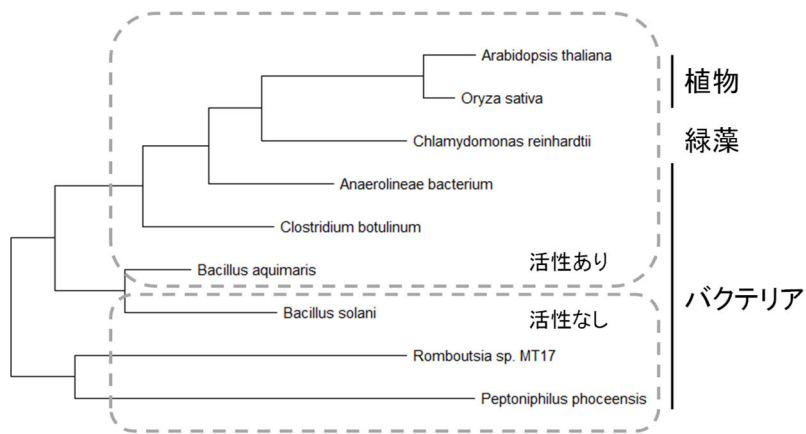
Arabidopsis thaliana

Oryza sativa

植物

Chlamydomonas reinhardtii

緑藻

Anaerolineae bacterium

Clostridium botulinum

Bacillus aquimaris

活性あり

Bacillus solani

活性なし

バクテリア

Romboutsia sp. MT17

Peptoniphilus phoceensis